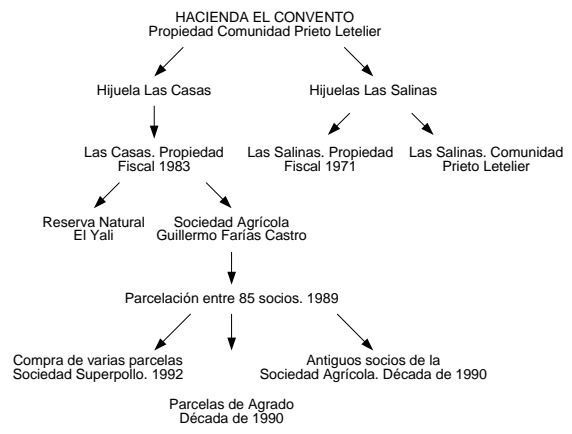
HACIENDA EL CONVENTO
Propiedad Comunidad Prieto Letelier

Hijuela Las Casas

Hijuelas Las Salinas

Las Casas. Propiedad Fiscal 1983

Las Salinas. Propiedad Fiscal 1971

Las Salinas. Comunidad Prieto Letelier

Reserva Natural El Yali

Sociedad Agrícola Guillermo Farías Castro

Parcelación entre 85 socios. 1989

Compra de varias parcelas Sociedad Superpollo. 1992

Antiguos socios de la Sociedad Agrícola. Década de 1990

Parcelas de Agrado Década de 1990